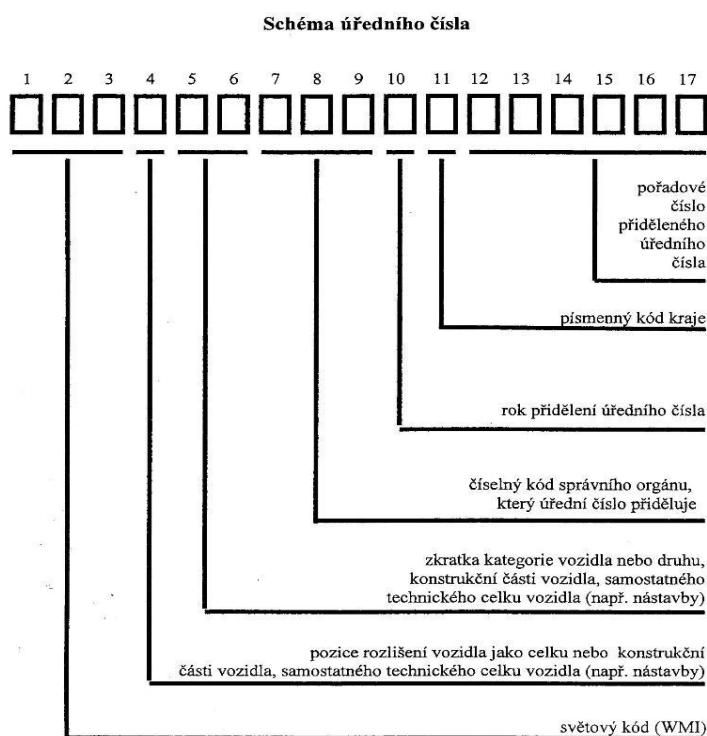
Schéma úředního čísla

1 2 3 4 5 6 7 8 9 10 11 12 13 14 15 16 17

pořadové číslo přiděleného úředního čísla

písmenný kód kraje

rok přidělení úředního čísla

číselný kód správního orgánu, který úřední číslo přiděluje

zkratka kategorie vozidla nebo druhu, konstrukční části vozidla, samostatného technického celku vozidla (např. nástavby)

pozice rozlišení vozidla jako celku nebo konstrukční části vozidla, samostatného technického celku vozidla (např. nástavby)

světový kód (WMI)